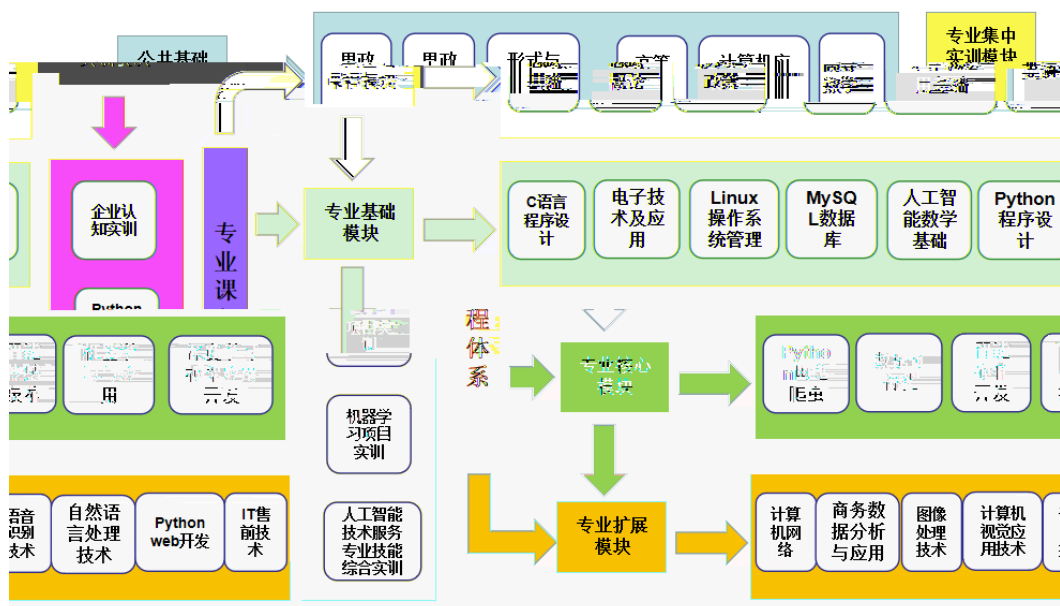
公共基础

专业集中实训模块

思政

思政

形式与

计算机应

企业认知实训

Python

专业课

专业基础模块

C语言程序设计

电子技术及应用

Linux操作系统管理

MySQL数据库

人工智能数学基础

Python程序设计

程体系

专业核心模块

机器学习项目实训

人工智能技术服务专业技能综合实训

语音识别技术

自然语言处理技术

Python web开发

IT售前技术

专业扩展模块

计算机网络

商务数据分析与应用

图像处理技术

计算机视觉应用技术